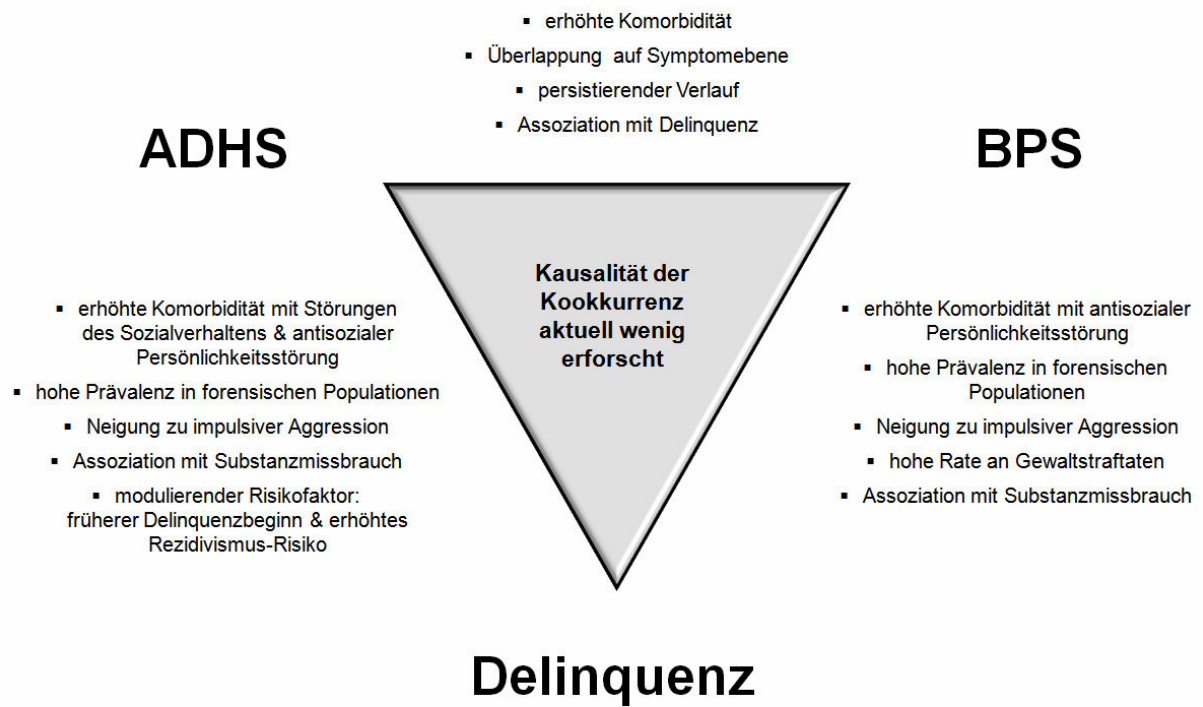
▪ erhöhte Komorbidität
▪ Überlappung auf Symptomebene
▪ persistierender Verlauf
▪ Assoziation mit Delinquenz

ADHS

BPS

Kausalität der Kookkurrenz aktuell wenig erforscht

▪ erhöhte Komorbidität mit Störungen des Sozialverhaltens & antisozialer Persönlichkeitsstörung
▪ hohe Prävalenz in forensischen Populationen
▪ Neigung zu impulsiver Aggression
▪ Assoziation mit Substanzmissbrauch
▪ modulierender Risikofaktor: früherer Delinquenzbeginn & erhöhtes Rezidivismus-Risiko

▪ erhöhte Komorbidität mit antisozialer Persönlichkeitsstörung
▪ hohe Prävalenz in forensischen Populationen
▪ Neigung zu impulsiver Aggression
▪ hohe Rate an Gewaltstraftaten
▪ Assoziation mit Substanzmissbrauch

Delinquenz